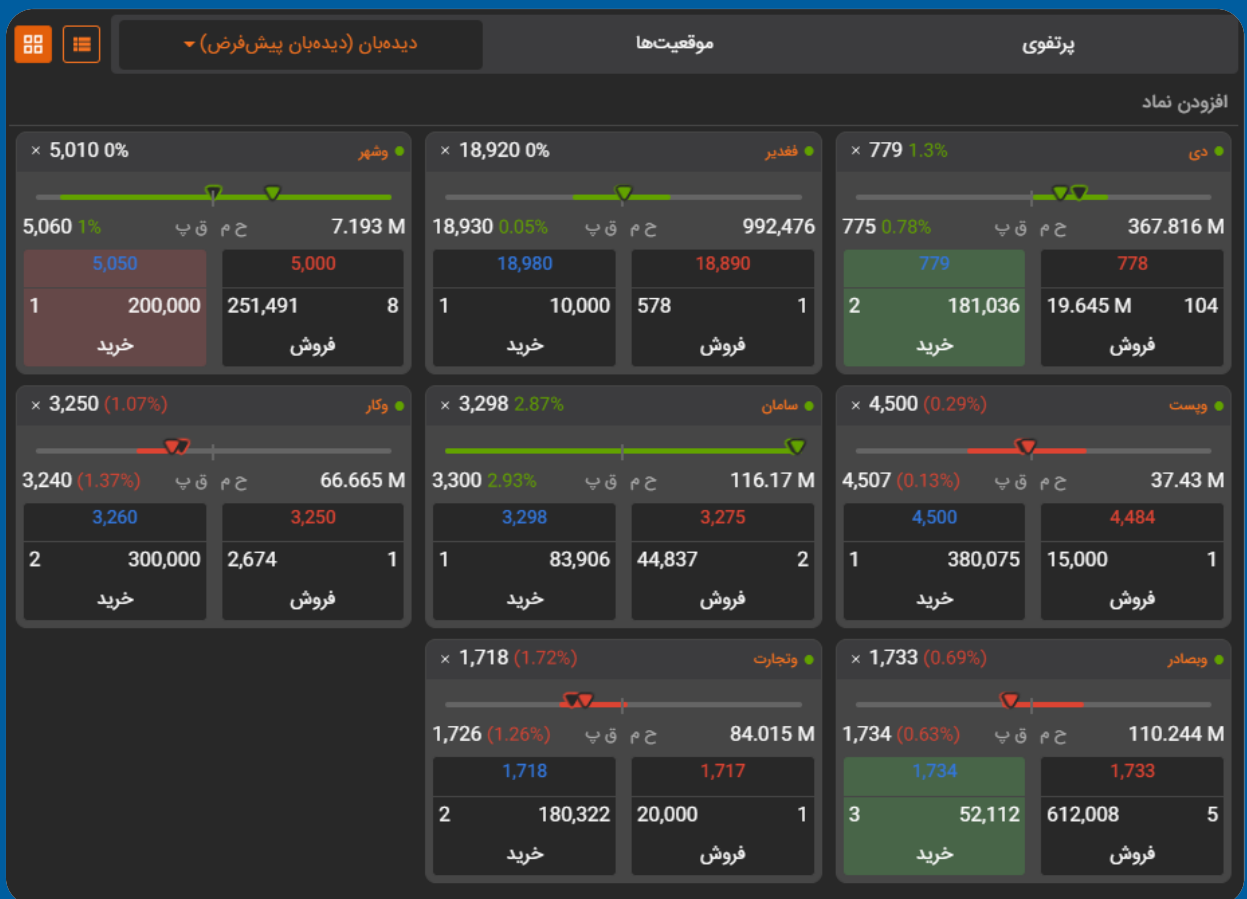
پرتفوی
موقعیت‌ها
دیده‌بان (دیده‌بان پیش‌فرض)

افزودن نماد

دی
779 1.3% ×
367.816 M ح م
775 0.78% ق پ
778
779
104 19.645 M
181,036 2
فروش
خرید

فغدیر
18,920 0% ×
992,476 ح م
18,930 0.05% ق پ
18,890
18,980
1 578
10,000 1
فروش
خرید

وشهر
5,010 0% ×
7.193 M ح م
5,060 1% ق پ
5,000
5,050
8 251,491
200,000 1
فروش
خرید

ویست
4,500 (0.29%) ×
37.43 M ح م
4,507 (0.13%) ق پ
4,484
4,500
1 15,000
380,075 1
فروش
خرید

سامان
3,298 2.87% ×
116.17 M ح م
3,300 2.93% ق پ
3,275
3,298
2 44,837
83,906 1
فروش
خرید

وکار
3,250 (1.07%) ×
66.665 M ح م
3,240 (1.37%) ق پ
3,250
3,260
1 2,674
300,000 2
فروش
خرید

وبصادر
1,733 (0.69%) ×
110.244 M ح م
1,734 (0.63%) ق پ
1,733
1,734
5 612,008
52,112 3
فروش
خرید

وتجارت
1,718 (1.72%) ×
84.015 M ح م
1,726 (1.26%) ق پ
1,717
1,718
1 20,000
180,322 2
فروش
خرید